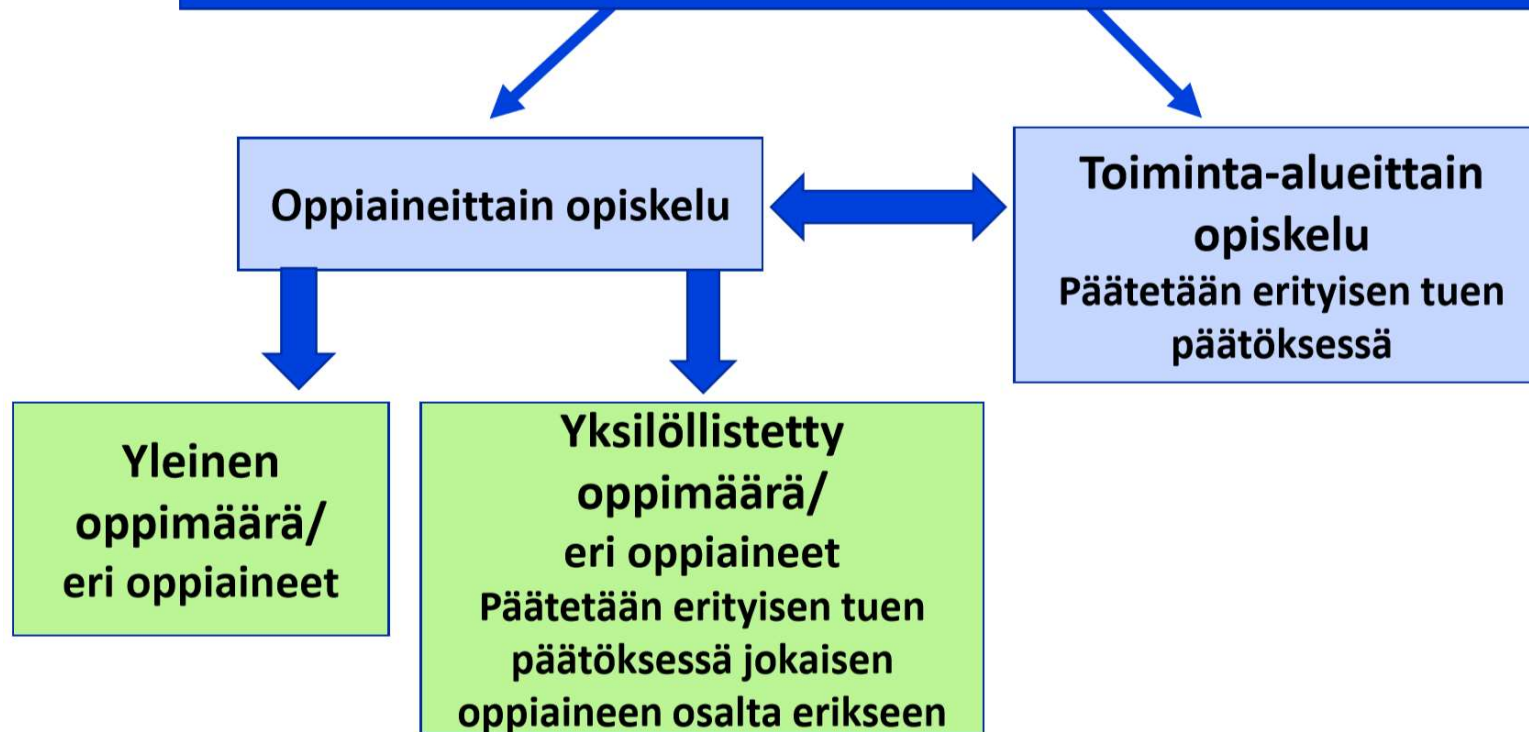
Oppiaineittain opiskelu

Toiminta-alueittain opiskelu
Päätetään erityisen tuen päätöksessä

Yleinen oppimäärä/ eri oppiaineet

Yksilöllistetty oppimäärä/ eri oppiaineet
Päätetään erityisen tuen päätöksessä jokaisen oppiaineen osalta erikseen